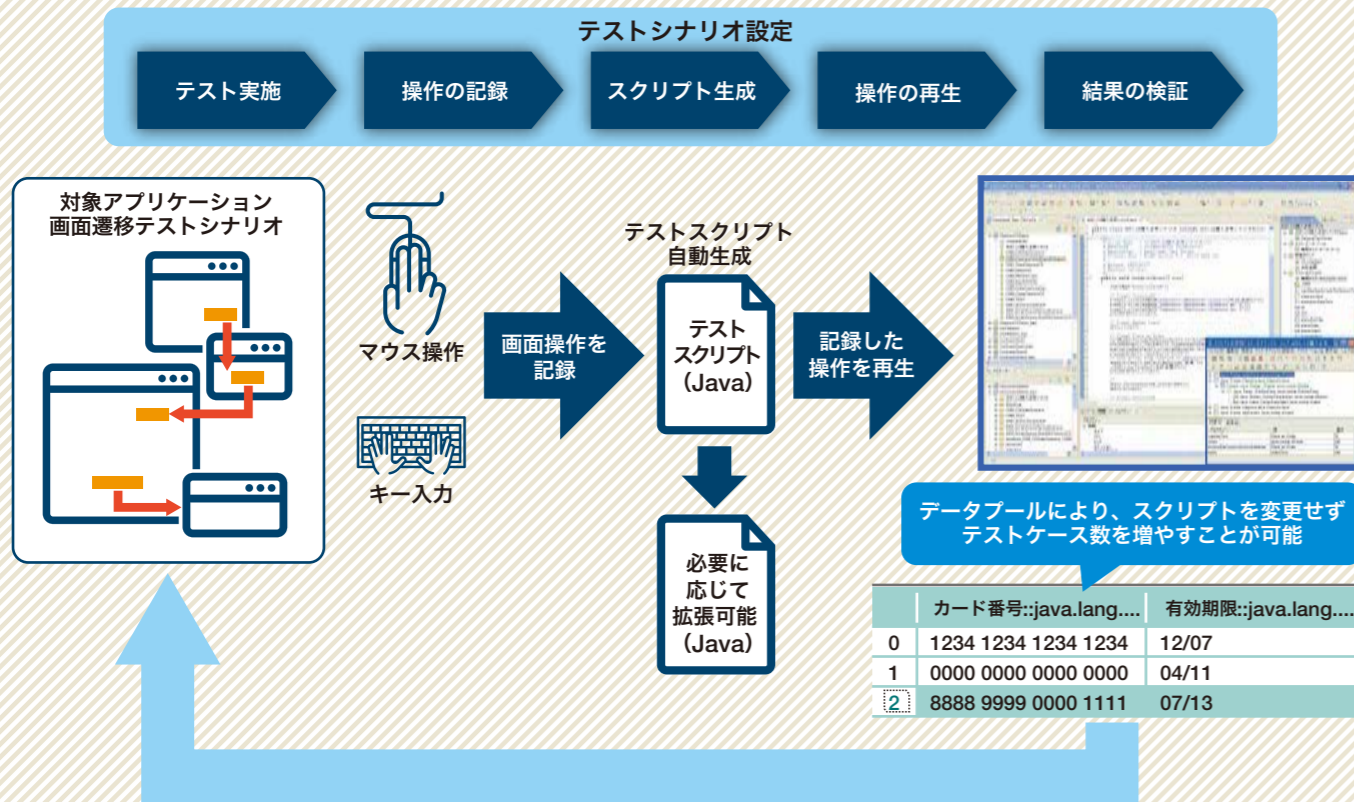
テストシナリオ設定

テスト実施

操作の記録

スクリプト生成

操作の再生

結果の検証

対象アプリケーション
画面遷移テストシナリオ

マウス操作

キー入力

画面操作を
記録

テストスクリプト
自動生成

テスト
スクリプト
(Java)

必要に
応じて
拡張可能
(Java)

記録した
操作を再生

データプールにより、スクリプトを変更せず
テストケース数を増やすことが可能

| | カード番号::java.lang.... | 有効期限::java.lang.... |
|---|---|---|
| 0 | 1234 1234 1234 1234 | 12/07 |
| 1 | 0000 0000 0000 0000 | 04/11 |
| 2 | 8888 9999 0000 1111 | 07/13 |